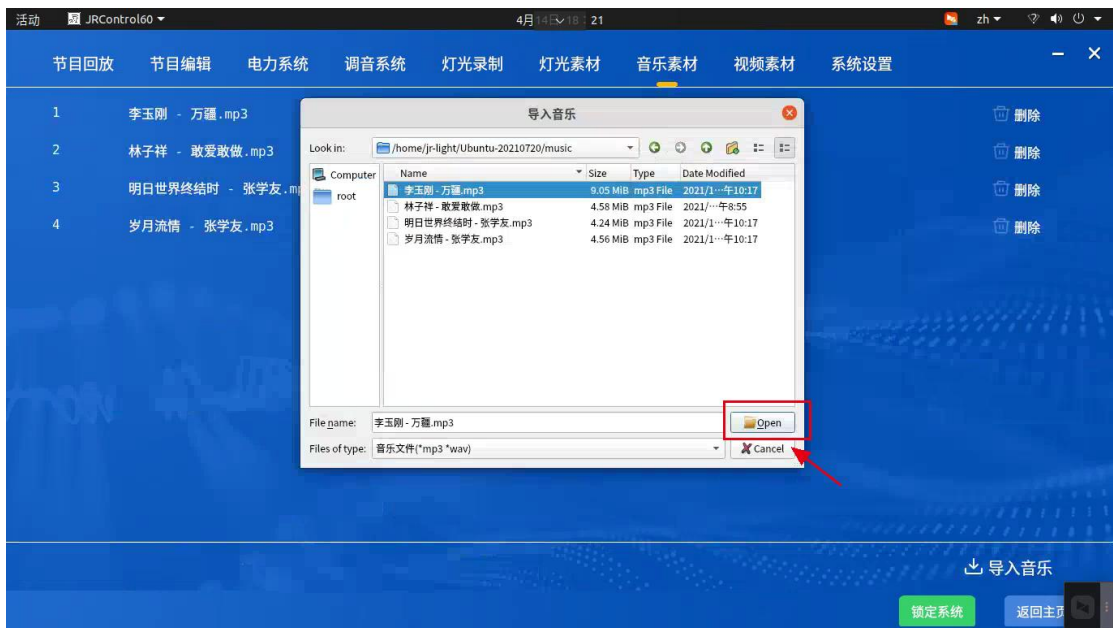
活动 JRControl60 ▾ 4月14日 18:21 zh ▾

节目回放 节目编辑 电力系统 调音系统 灯光录制 灯光素材 音乐素材 视频素材 系统设置

1 李玉刚 - 万疆.mp3 删除
2 林子祥 - 敢爱敢做.mp3 删除
3 明日世界终结时 - 张学友.mp3 删除
4 岁月流情 - 张学友.mp3 删除

导入音乐

Look in: /home/jr-light/Ubuntu-20210720/music

Computer
root

| Name | Size | Type | Date Modified |
|---|---|---|---|
| 李玉刚 - 万疆.mp3 | 9.05 MiB | mp3 File | 2021/1⋯午10:17 |
| 林子祥 - 敢爱敢做.mp3 | 4.58 MiB | mp3 File | 2021/⋯午8:55 |
| 明日世界终结时 - 张学友.mp3 | 4.24 MiB | mp3 File | 2021/1⋯午10:17 |
| 岁月流情 - 张学友.mp3 | 4.56 MiB | mp3 File | 2021/1⋯午10:17 |

File name: 李玉刚 - 万疆.mp3 Open
Files of type: 音乐文件(*mp3 *wav) Cancel

导入音乐

锁定系统 返回主页